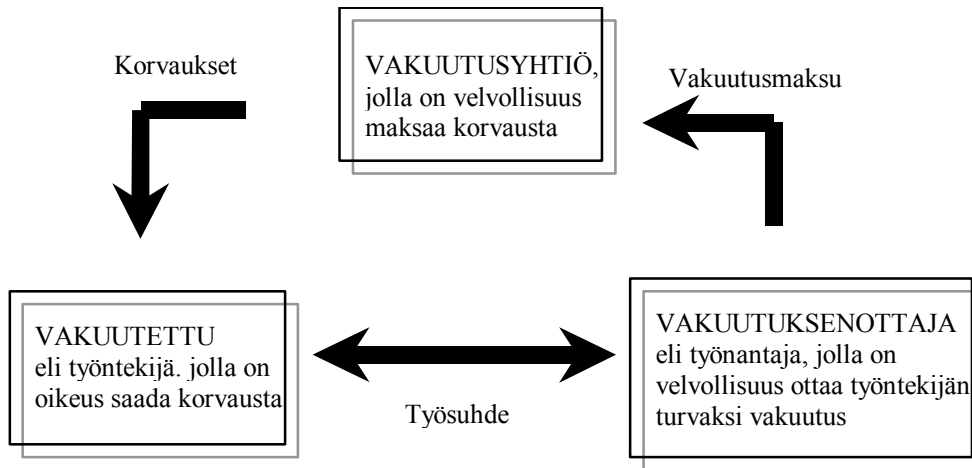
VAKUUTUSYHTIÖ, jolla on velvollisuus maksaa korvausta

Korvaukset

Vakuutusmaksu

VAKUUTETTU eli työntekijä. jolla on oikeus saada korvausta

Työsuhde

VAKUUTUKSENOTTAJA eli työnantaja, jolla on velvollisuus ottaa työntekijän turvaksi vakuutus